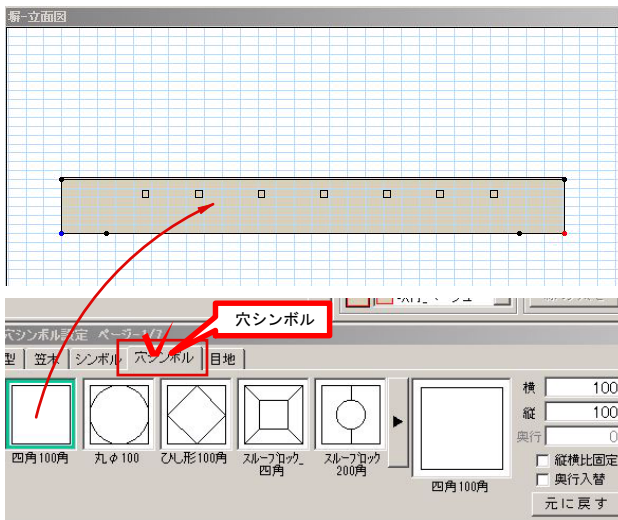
塀-立面図

穴シンボル

穴シンボル設定 ページ-1/3

型 | 笠木 | シンボル | 穴シンボル | 目地

四角100角

丸φ100

ひし形100角

スループロック_四角

スループロック200角

四角100角

横 100

縦 100

奥行 0

縦横比固定

奥行入替

元に戻す